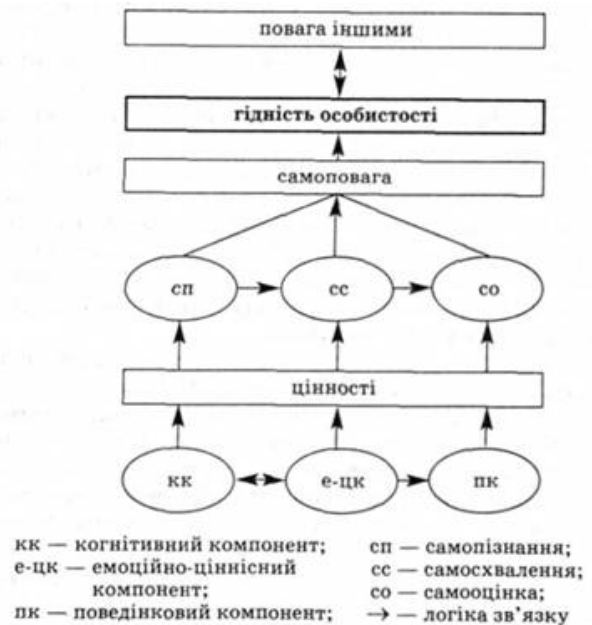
повага іншими

гідність особистості

самоповага

сп

сс

со

цінності

кк

е-цк

пк

кк — когнітивний компонент;
е-цк — емоційно-ціннісний компонент;
пк — поведінковий компонент;

сп — самопізнання;
сс — самосхвалення;
со — самооцінка;
→ — логіка зв'язку